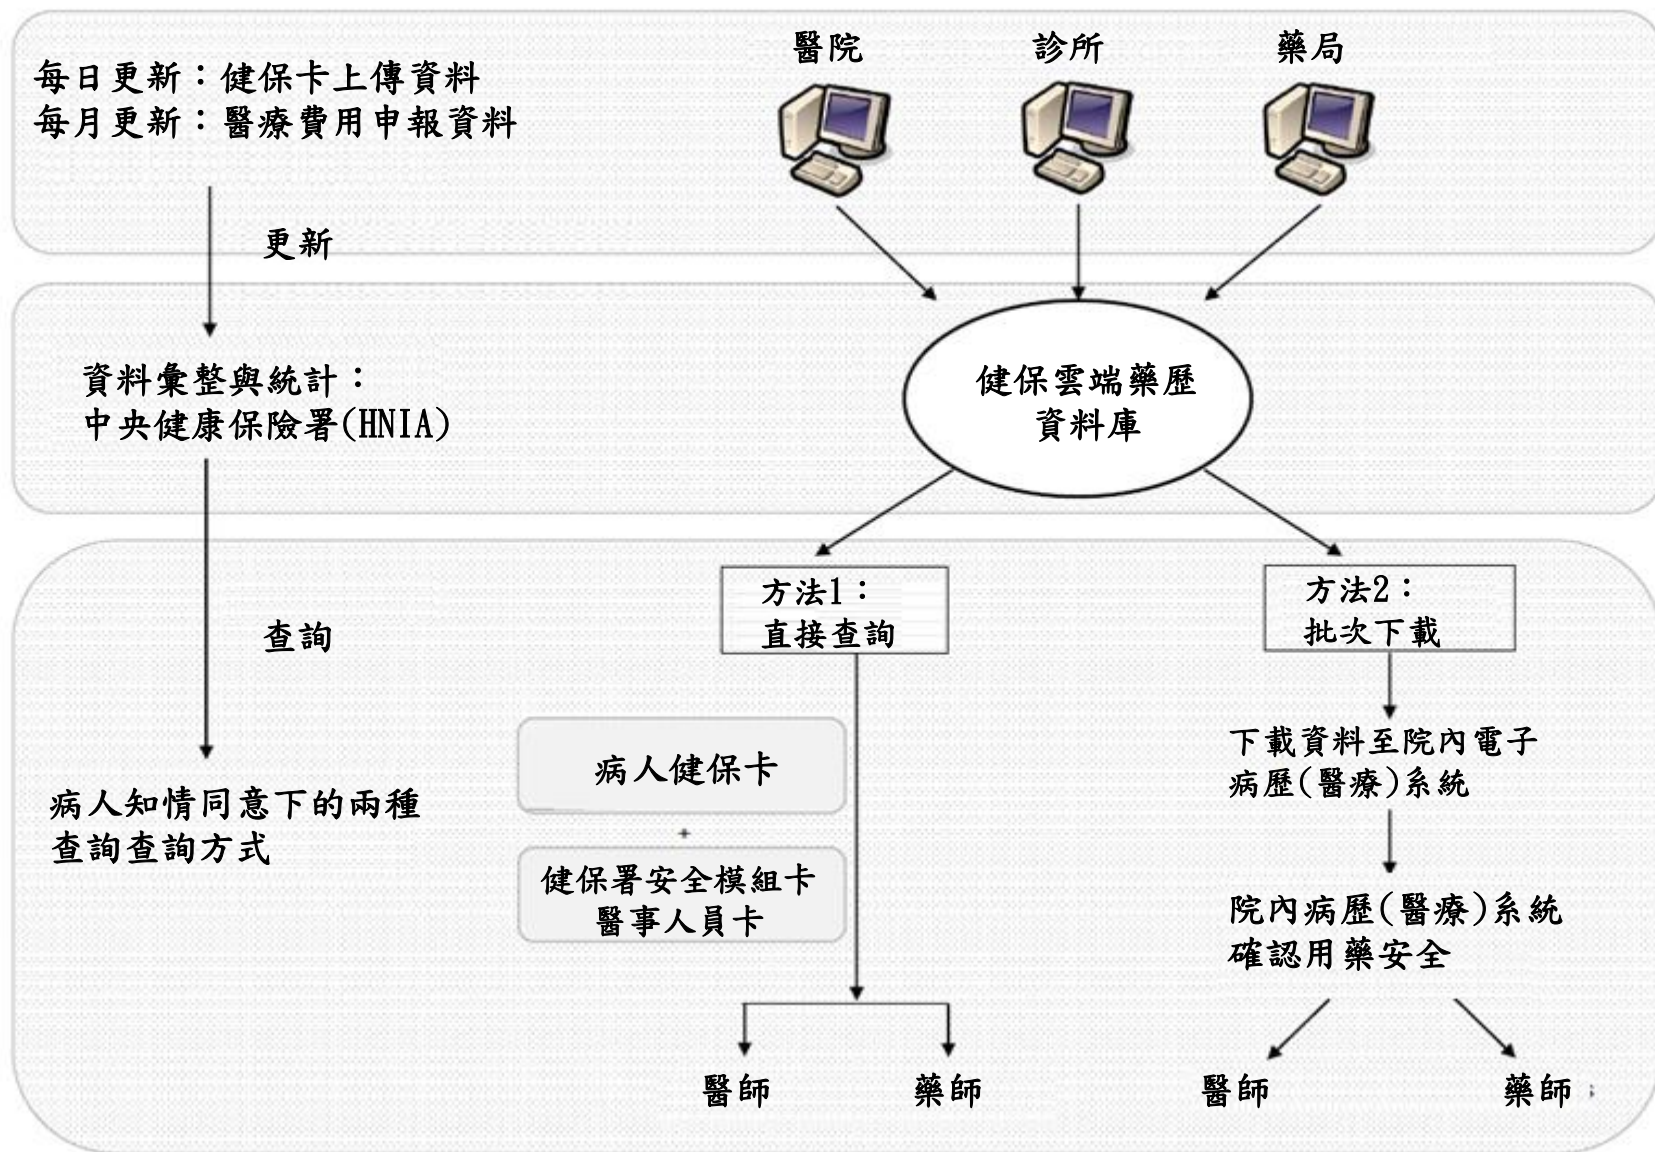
每日更新：健保卡上傳資料
每月更新：醫療費用申報資料

醫院　診所　藥局

更新

資料彙整與統計：
中央健康保險署(HNIA)

健保雲端藥歷
資料庫

方法1：
直接查詢

方法2：
批次下載

查詢

病人健保卡

+

健保署安全模組卡
醫事人員卡

下載資料至院內電子病歷(醫療)系統

院內病歷(醫療)系統
確認用藥安全

病人知情同意下的兩種
查詢查詢方式

醫師　藥師　醫師　藥師